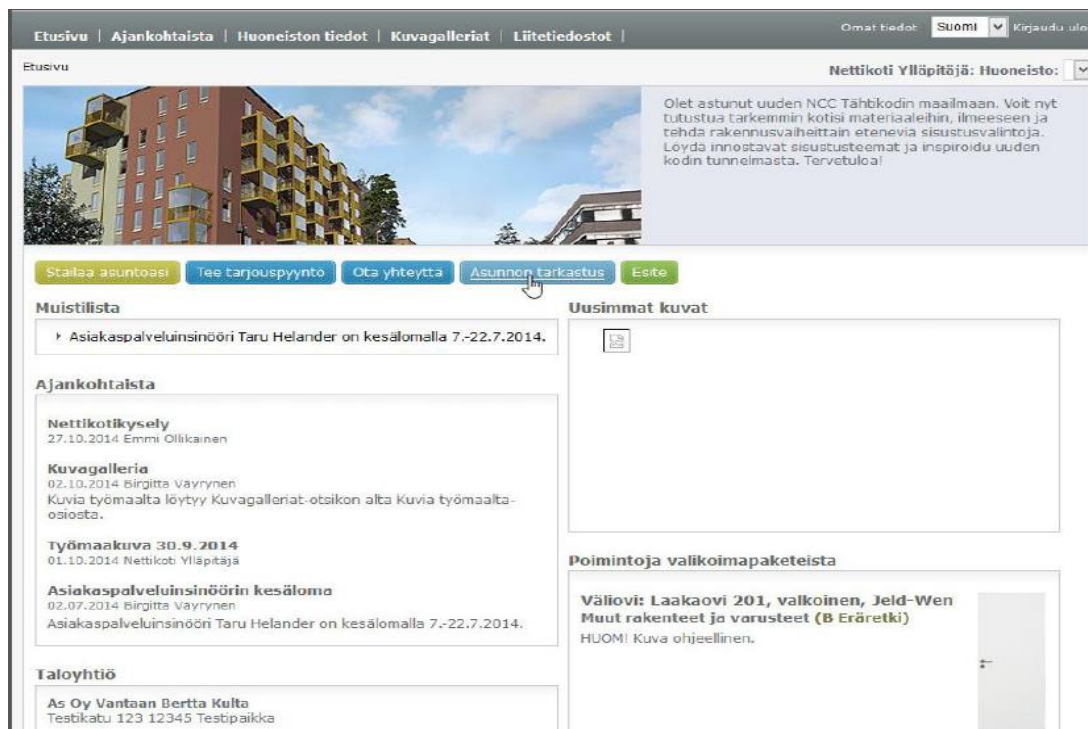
Etusivu | Ajankohtaista | Huoneiston tiedot | Kuvagalleriat | Liitetiedostot |

Omat tiedot Suomi Kirjaudu ulo

Etusivu

Nettikoti Ylläpitäjä: Huoneisto:

Olet astunut uuden NCC Tähtikodin maailmaan. Voit nyt tutustua tarkemmin kotisi materiaaleihin, ilmeeseen ja tehdä rakennusvaiheittain eteneviä sisustusvalintoja. Löydä innostavat sisustusteemat ja inspiroidu uuden kodin tunnelmasta. Tervetuloa!

Stailaa asuntoasi | Tee tarjouspyyntö | Ota yhteyttä | Asunnon tarkastus | Esite

Muistilista

Asiakaspalveluinsinööri Taru Helander on kesälomalla 7.-22.7.2014.

Ajankohtaista

Nettikotikysely
27.10.2014 Emmi Ollikainen

Kuvagalleria
02.10.2014 Birgitta Väyrynen
Kuvia työmaalta löytyy Kuvagalleriat-otsikon alta Kuvia työmaalta-osiosta.

Työmaakuva 30.9.2014
01.10.2014 Nettikoti Ylläpitäjä

Asiakaspalveluinsinöörin kesäloma
02.07.2014 Birgitta Väyrynen
Asiakaspalveluinsinööri Taru Helander on kesälomalla 7.-22.7.2014.

Taloyhtiö

As Oy Vantaan Bertta Kulta
Testikatu 123 12345 Testipaikka

Uusimmat kuvat

Poimintoja valikoimapaketeista

Väliovi: Laakaovi 201, valkoinen, Jeld-Wen
Muut rakenteet ja varusteet (B Eräretki)
HUOM! Kuva ohjeellinen.